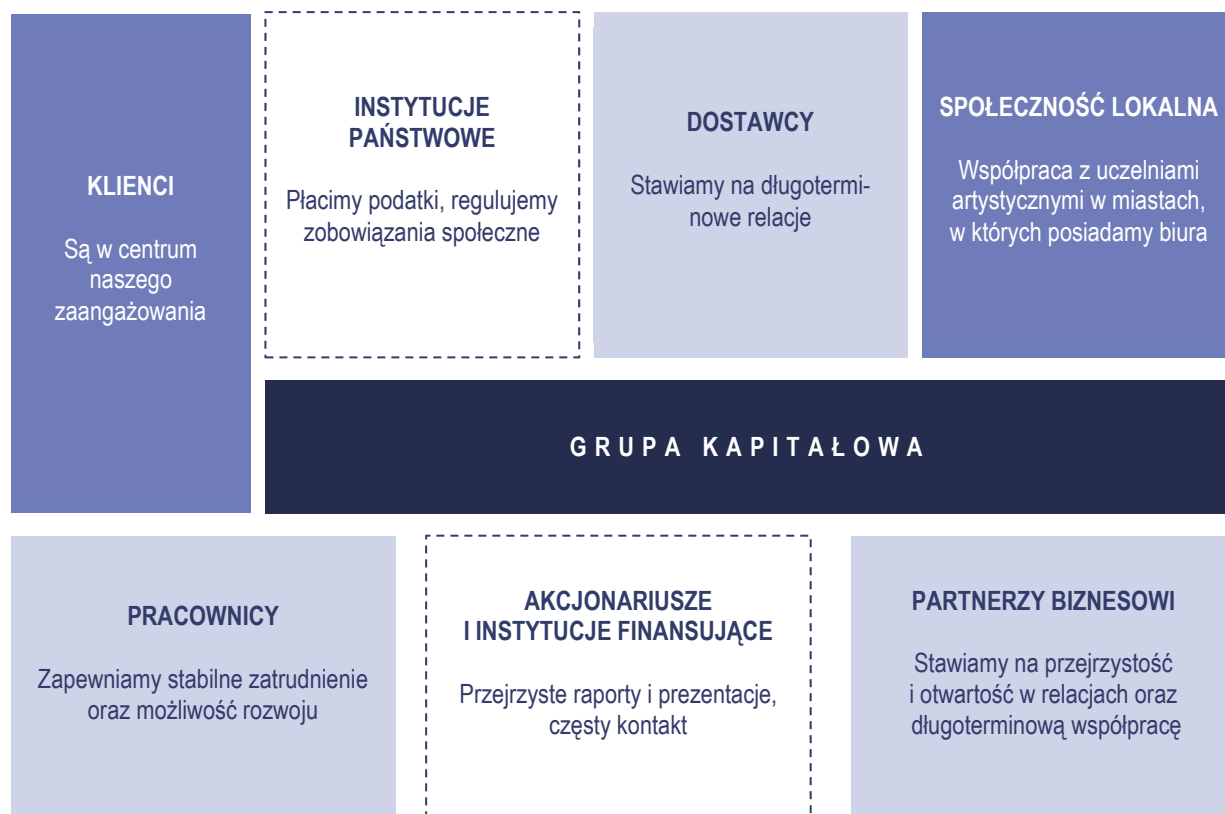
KLIENCI

Są w centrum naszego zaangażowania

INSTYTUCJE PAŃSTWOWE

Płacimy podatki, regulujemy zobowiązania społeczne

DOSTAWCY

Stawiamy na długoterminowe relacje

SPOŁECZNOŚĆ LOKALNA

Współpraca z uczelniami artystycznymi w miastach, w których posiadamy biura

GRUPA KAPITAŁOWA

PRACOWNICY

Zapewniamy stabilne zatrudnienie oraz możliwość rozwoju

AKCJONARIUSZE I INSTYTUCJE FINANSUJĄCE

Przejrzyste raporty i prezentacje, częsty kontakt

PARTNERZY BIZNESOWI

Stawiamy na przejrzystość i otwartość w relacjach oraz długoterminową współpracę